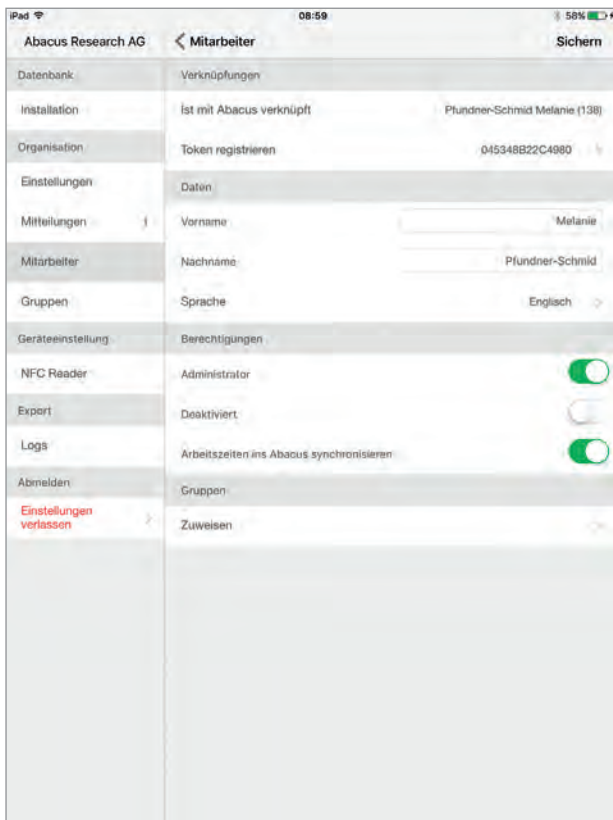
iPad 08:59 58%

Abacus Research AG

Datenbank

Installation

Organisation

Einstellungen

Mitteilungen 1

Mitarbeiter

Gruppen

Geräteeinstellung

NFC Reader

Export

Logs

Abmelden

Einstellungen verlassen

< Mitarbeiter

Sichern

Verknüpfungen

Ist mit Abacus verknüpft Pfundner-Schmid Melanie (138)

Token registrieren 045348B22C4980

Daten

Vorname Melanie

Nachname Pfundner-Schmid

Sprache Englisch

Berechtigungen

Administrator

Deaktiviert

Arbeitszeiten ins Abacus synchronisieren

Gruppen

Zuweisen